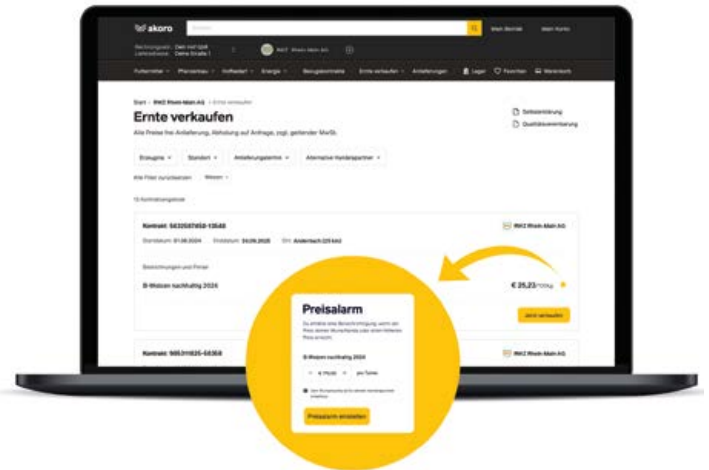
akoro

Suchen

Mein Betrieb

Mein Konto

Rechnungsadr.: Dein Hof GbR

Lieferadresse: Deine Straße 1

RWZ Rhein-Main AG

Futtermittel

Pflanzenbau

Hofbedarf

Energie

Bezugskontrakte

Ernte verkaufen

Anfragen

Lager

Favoriten

Warenkorb

Start > RWZ Rhein-Main AG > Ernte verkaufen

Ernte verkaufen

Alle Preise frei Anlieferung, Abholung auf Anfrage, zzgl. geltender MwSt.

Seitenerklärung

Qualitätsvereinbarung

Erzeugnis

Standort

Anlieferungstermin

Alternative Handelspartner

Alle Filter zurücksetzen

Weizen

12 Kontraktangebote

Kontrakt: 5632587458-13548

RWZ Rhein-Main AG

Startdatum: 01.08.2024

Enddatum: 30.09.2025

Ort: Andernach (25 km)

Bezeichnungen und Preise

B-Weizen nachhaltig 2024

€ 25,23/100kg

Jetzt verkaufen

Kontrakt: 965311825-68368

RWZ Rhein-Main AG

Preisalarm

Du erhältst eine Benachrichtigung, wenn der Preis deinen Wunschpreis oder einen höheren Preis erreicht.

B-Weizen nachhaltig 2024

€ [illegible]

pro Tonne

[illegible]

Preisalarm einstellen